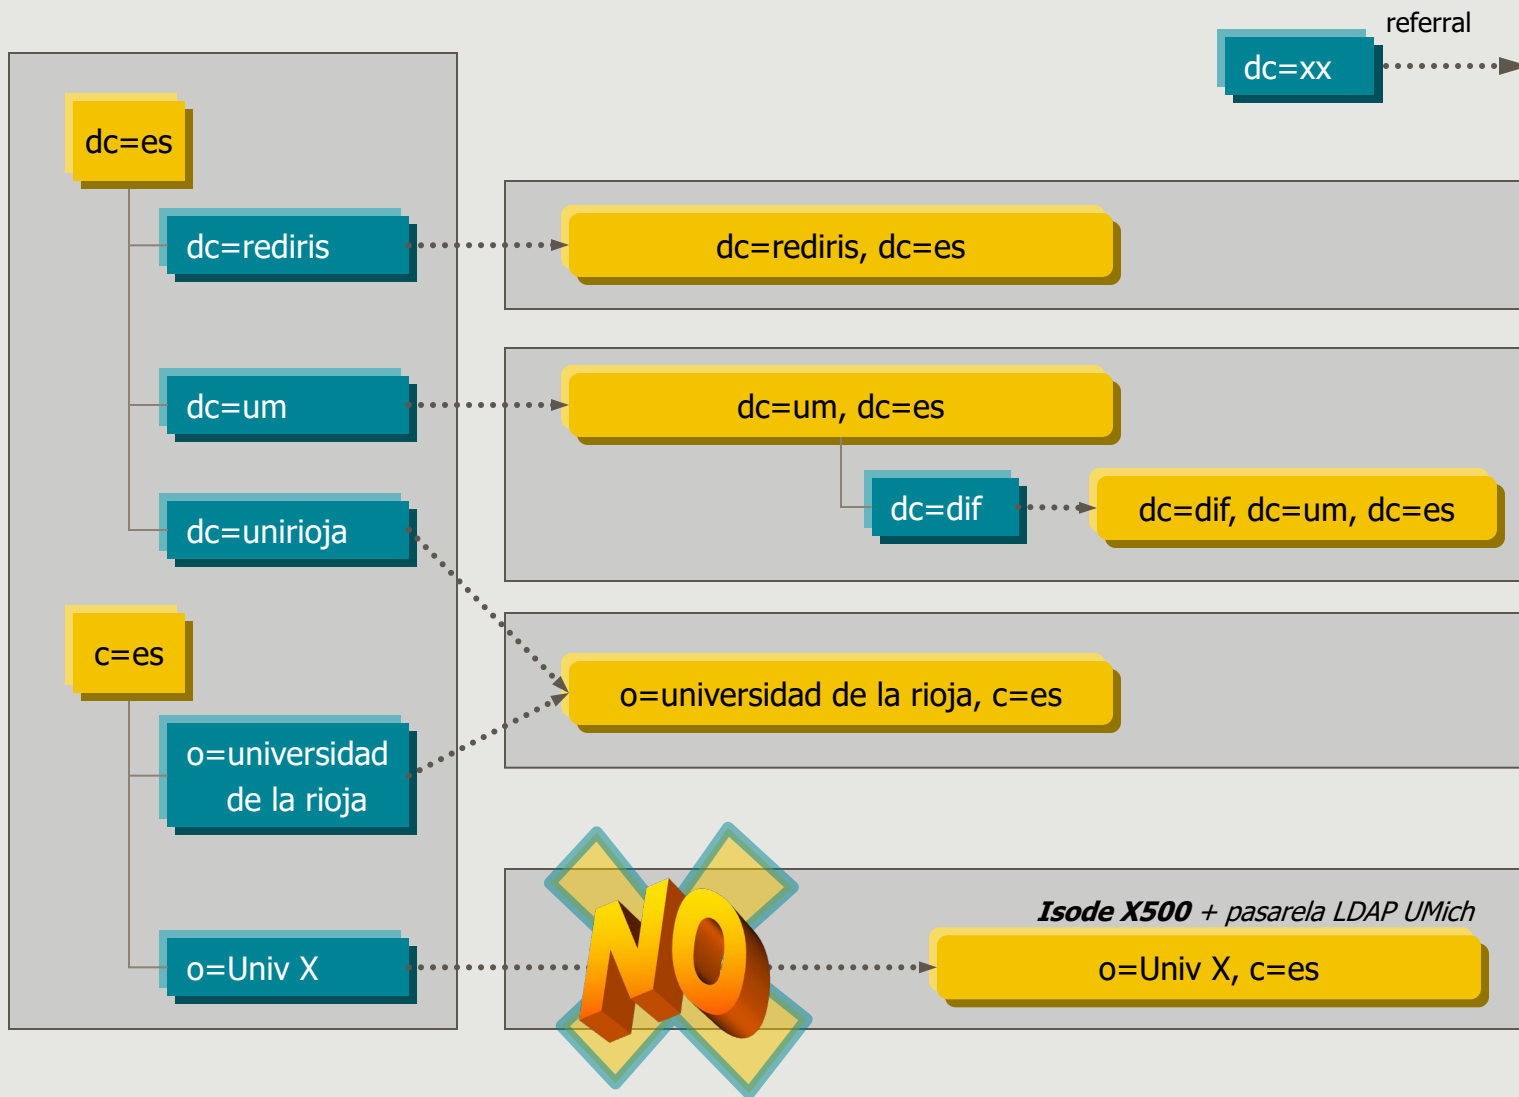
dc=xx

referral

dc=es

dc=rediris

dc=rediris, dc=es

dc=um

dc=um, dc=es

dc=dif

dc=dif, dc=um, dc=es

dc=unirioja

c=es

o=universidad de la rioja, c=es

o=universidad de la rioja

NO

*Isode X500* + *pasarela LDAP UMich*

o=Univ X

o=Univ X, c=es